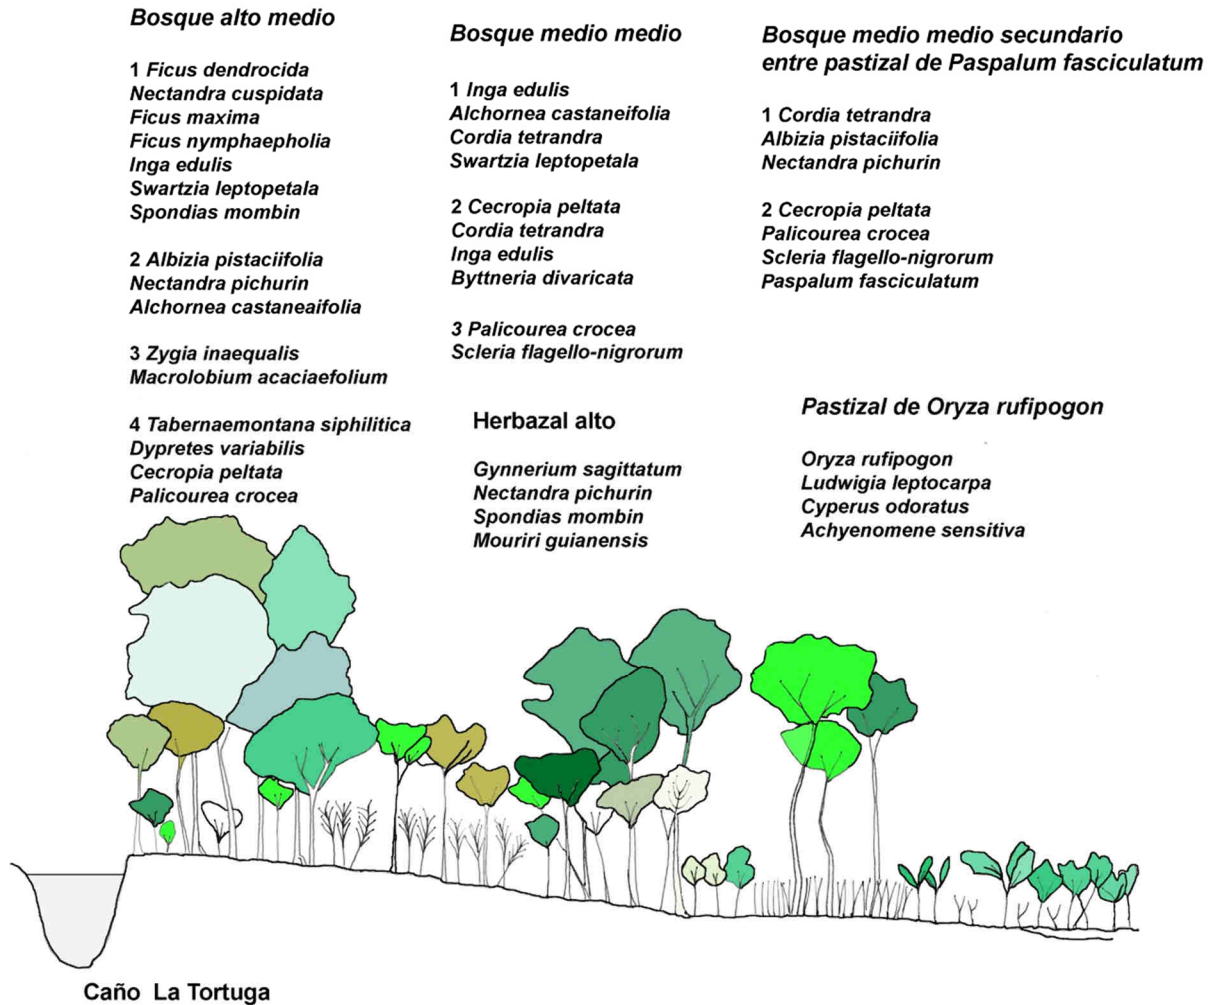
Bosque alto medio

1 Ficus dendrocida
Nectandra cuspidata
Ficus maxima
Ficus nymphaepholia
Inga edulis
Swartzia leptopetala
Spondias mombin

2 Albizia pistaciifolia
Nectandra pichurin
Alchornea castaneaifolia

3 Zygia inaequalis
Macrolobium acaciaefolium

4 Tabernaemontana siphilitica
Dypretes variabilis
Cecropia peltata
Palicourea crocea

Bosque medio medio

1 Inga edulis
Alchornea castaneifolia
Cordia tetrandra
Swartzia leptopetala

2 Cecropia peltata
Cordia tetrandra
Inga edulis
Byttneria divaricata

3 Palicourea crocea
Scleria flagello-nigrorum

Herbazal alto

Gynnerium sagittatum
Nectandra pichurin
Spondias mombin
Mouriri guianensis

Bosque medio medio secundario entre pastizal de Paspalum fasciculatum

1 Cordia tetrandra
Albizia pistaciifolia
Nectandra pichurin

2 Cecropia peltata
Palicourea crocea
Scleria flagello-nigrorum
Paspalum fasciculatum

Pastizal de Oryza rufipogon

Oryza rufipogon
Ludwigia leptocarpa
Cyperus odoratus
Achyenomene sensitiva

Caño La Tortuga